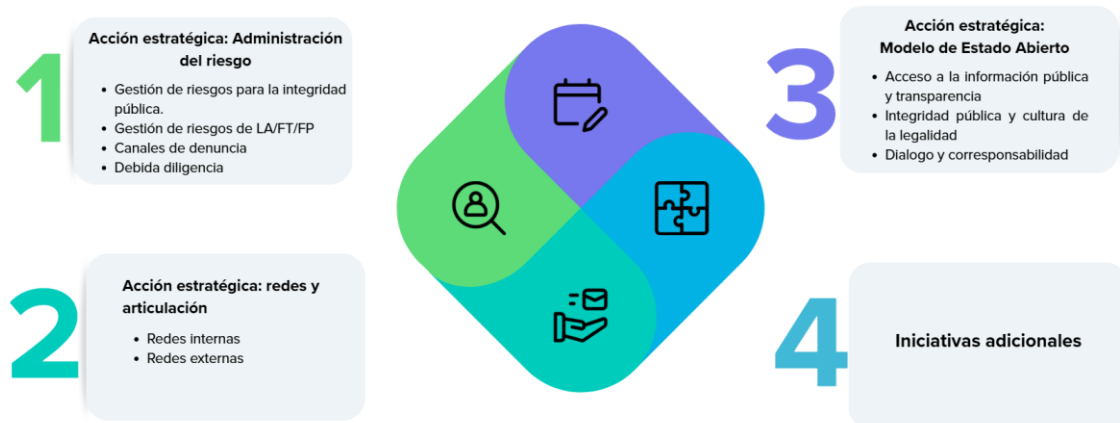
1

Acción estratégica: Administración del riesgo

- Gestión de riesgos para la integridad pública.
- Gestión de riesgos de LA/FT/FP
- Canales de denuncia
- Debida diligencia

2

Acción estratégica: redes y articulación

- Redes internas
- Redes externas

3

Acción estratégica: Modelo de Estado Abierto

- Acceso a la información pública y transparencia
- Integridad pública y cultura de la legalidad
- Dialogo y corresponsabilidad

4

Iniciativas adicionales